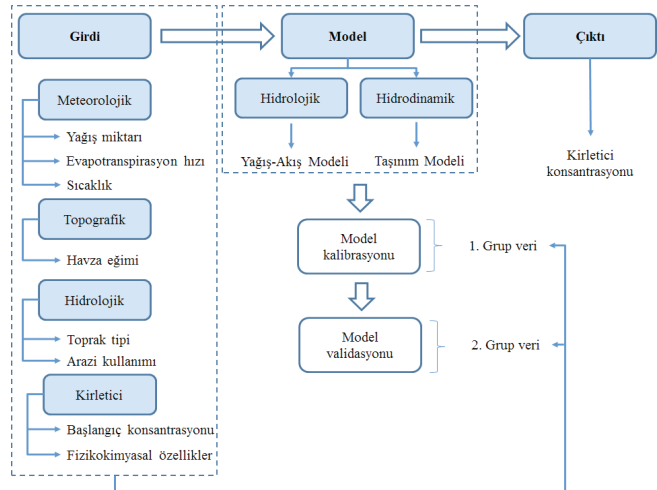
Girdi

Model

Çıktı

Meteorolojik

Yağış miktarı

Evapotranspirasyon hızı

Sıcaklık

Topografik

Havza eğimi

Hidrolojik

Toprak tipi

Arazi kullanımı

Kirletici

Başlangıç konsantrasyonu

Fizikokimyasal özellikler

Hidrolojik

Hidrodinamik

Yağış-Akış Modeli

Taşınım Modeli

Kirletici konsantrasyonu

Model kalibrasyonu

1. Grup veri

Model validasyonu

2. Grup veri